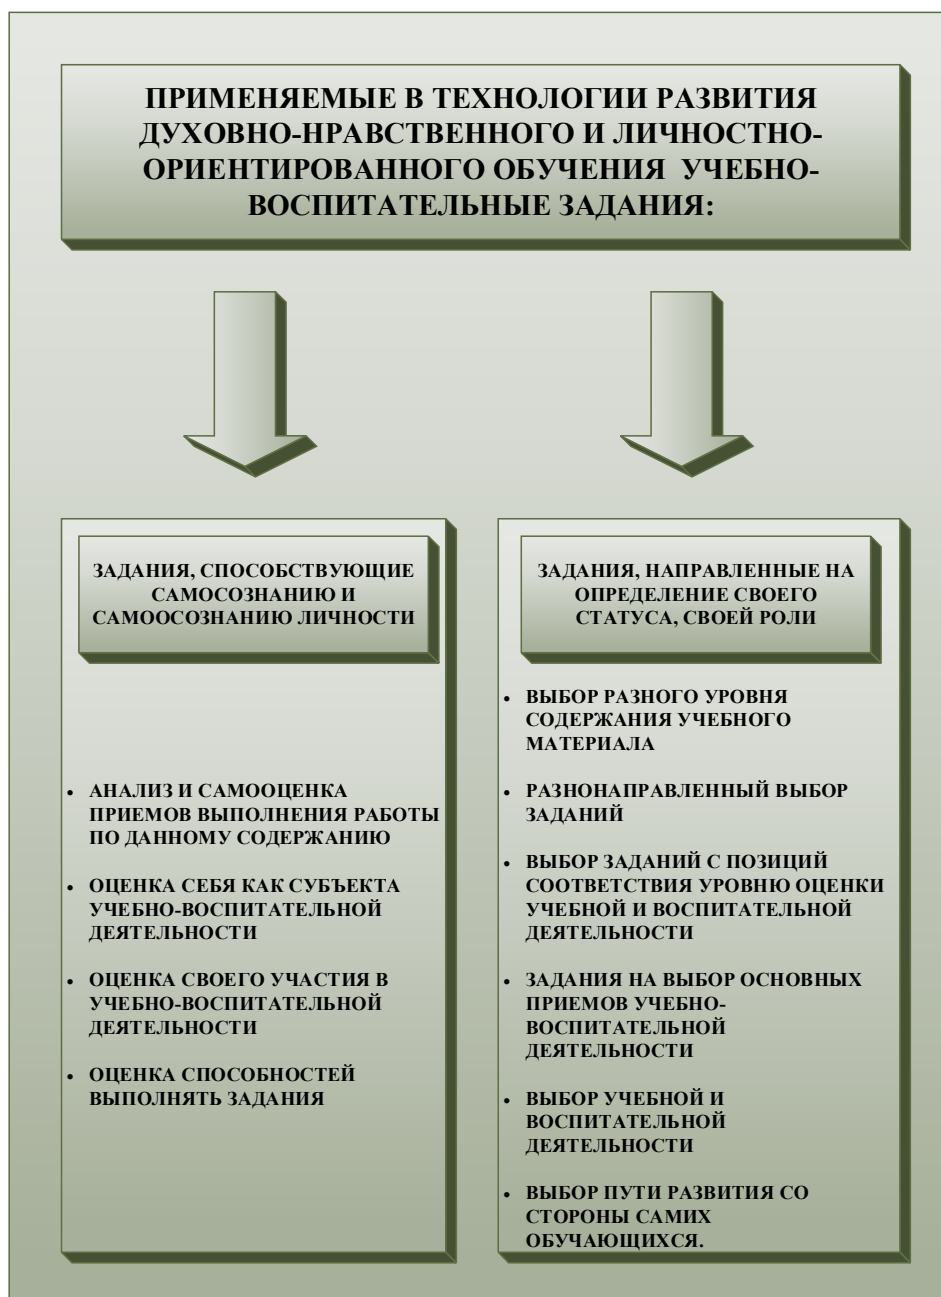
ПРИМЕНЯЕМЫЕ В ТЕХНОЛОГИИ РАЗВИТИЯ ДУХОВНО-НРАВСТВЕННОГО И ЛИЧНОСТНО-ОРИЕНТИРОВАННОГО ОБУЧЕНИЯ УЧЕБНО-ВОСПИТАТЕЛЬНЫЕ ЗАДАНИЯ:

ЗАДАНИЯ, СПОСОБСТВУЮЩИЕ САМОСОЗНАНИЮ И САМООСОЗНАНИЮ ЛИЧНОСТИ

- АНАЛИЗ И САМООЦЕНКА ПРИЕМОВ ВЫПОЛНЕНИЯ РАБОТЫ ПО ДАННОМУ СОДЕРЖАНИЮ
- ОЦЕНКА СЕБЯ КАК СУБЪЕКТА УЧЕБНО-ВОСПИТАТЕЛЬНОЙ ДЕЯТЕЛЬНОСТИ
- ОЦЕНКА СВОЕГО УЧАСТИЯ В УЧЕБНО-ВОСПИТАТЕЛЬНОЙ ДЕЯТЕЛЬНОСТИ
- ОЦЕНКА СПОСОБНОСТЕЙ ВЫПОЛНЯТЬ ЗАДАНИЯ

ЗАДАНИЯ, НАПРАВЛЕННЫЕ НА ОПРЕДЕЛЕНИЕ СВОЕГО СТАТУСА, СВОЕЙ РОЛИ

- ВЫБОР РАЗНОГО УРОВНЯ СОДЕРЖАНИЯ УЧЕБНОГО МАТЕРИАЛА
- РАЗНОНАПРАВЛЕННЫЙ ВЫБОР ЗАДАНИЙ
- ВЫБОР ЗАДАНИЙ С ПОЗИЦИЙ СООТВЕТСТВИЯ УРОВНЮ ОЦЕНКИ УЧЕБНОЙ И ВОСПИТАТЕЛЬНОЙ ДЕЯТЕЛЬНОСТИ
- ЗАДАНИЯ НА ВЫБОР ОСНОВНЫХ ПРИЕМОВ УЧЕБНО-ВОСПИТАТЕЛЬНОЙ ДЕЯТЕЛЬНОСТИ
- ВЫБОР УЧЕБНОЙ И ВОСПИТАТЕЛЬНОЙ ДЕЯТЕЛЬНОСТИ
- ВЫБОР ПУТИ РАЗВИТИЯ СО СТОРОНЫ САМИХ ОБУЧАЮЩИХСЯ.